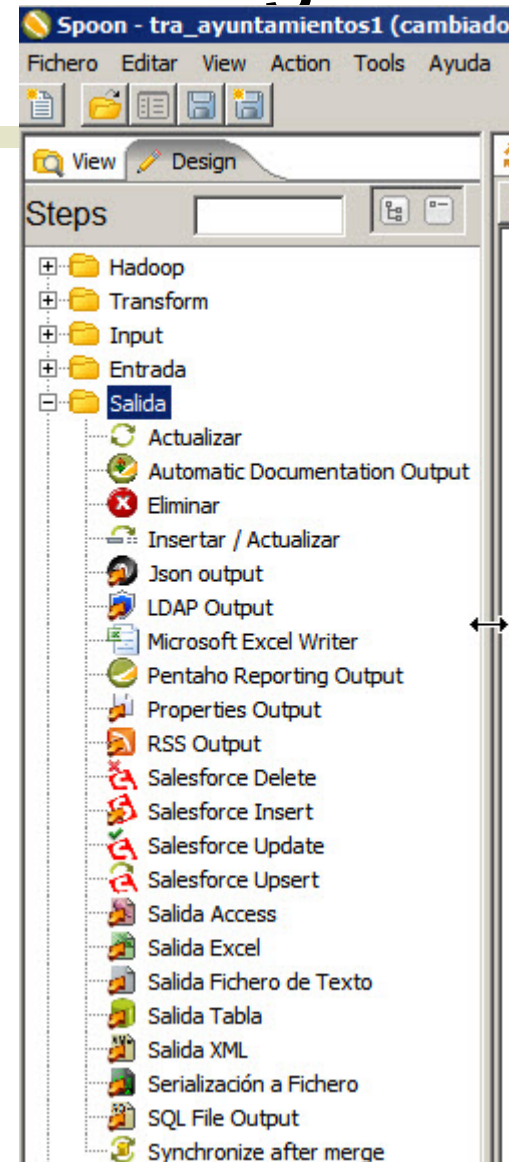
Spoon - tra_ayuntamientos1 (cambiado

Fichero Editar View Action Tools Ayuda

View Design

Steps

Hadoop
Transform
Input
Entrada
Salida
Actualizar
Automatic Documentation Output
Eliminar
Insertar / Actualizar
Json output
LDAP Output
Microsoft Excel Writer
Pentaho Reporting Output
Properties Output
RSS Output
Salesforce Delete
Salesforce Insert
Salesforce Update
Salesforce Upsert
Salida Access
Salida Excel
Salida Fichero de Texto
Salida Tabla
Salida XML
Serialización a Fichero
SQL File Output
Synchronize after merge